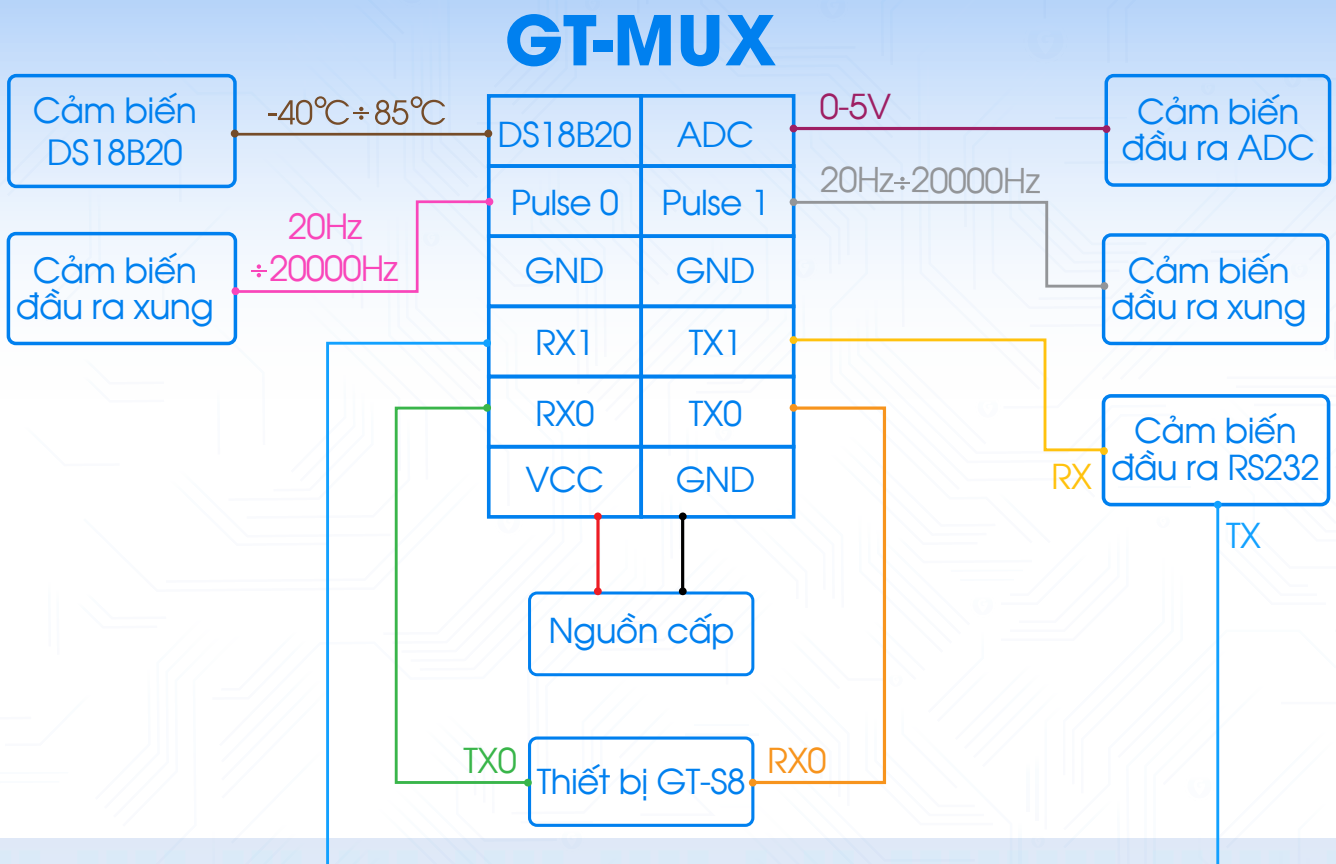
GT-MUX

Cảm biến DS18B20

-40℃÷85℃

| DS18B20 | ADC |
|---|---|
| Pulse 0 | Pulse 1 |
| GND | GND |
| RX1 | TX1 |
| RX0 | TX0 |
| VCC | GND |

0-5V

Cảm biến đầu ra ADC

20Hz÷20000Hz

20Hz ÷20000Hz

Cảm biến đầu ra xung

Cảm biến đầu ra xung

Cảm biến đầu ra RS232

RX

TX

Nguồn cấp

TX0

Thiết bị GT-S8

RX0